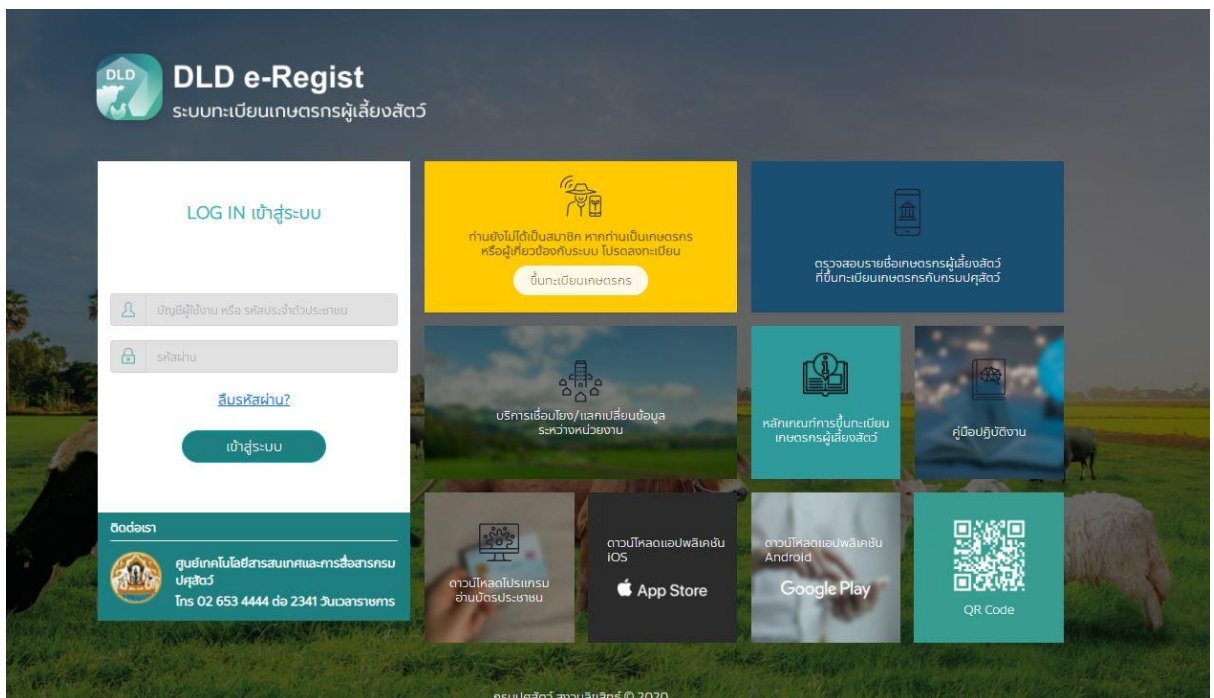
DLD
DLD e-Regist
ระบบทะเบียนเกษตรกรผู้เลี้ยงสัตว์

LOG IN เข้าสู่ระบบ

บัญชีผู้ใช้งาน หรือ รหัสประจำตัวประชาชน

รหัสผ่าน

ลืมรหัสผ่าน?

เข้าสู่ระบบ

ติดต่อเรา

ศูนย์เทคโนโลยีสารสนเทศและการสื่อสารกรมปศุสัตว์
โทร 02 653 4444 ต่อ 2341 วันเวลาราชการ

ท่านยังไม่ได้เป็นสมาชิก หากท่านเป็นเกษตรกร หรือผู้เกี่ยวข้องกับระบบ โปรดลงทะเบียน

ขึ้นทะเบียนเกษตรกร

ตรวจสอบรายชื่อเกษตรกรผู้เลี้ยงสัตว์ ที่ขึ้นทะเบียนเกษตรกรกับกรมปศุสัตว์

บริการเชื่อมโยง/แลกเปลี่ยนข้อมูล ระหว่างหน่วยงาน

หลักเกณฑ์การขึ้นทะเบียน เกษตรกรผู้เลี้ยงสัตว์

คู่มือปฏิบัติงาน

ดาวน์โหลดโปรแกรม อ่านบัตรประชาชน

ดาวน์โหลดแอปพลิเคชัน iOS

App Store

ดาวน์โหลดแอปพลิเคชัน Android

Google Play

QR Code

กรมปศุสัตว์ สงวนลิขสิทธิ์ © 2020